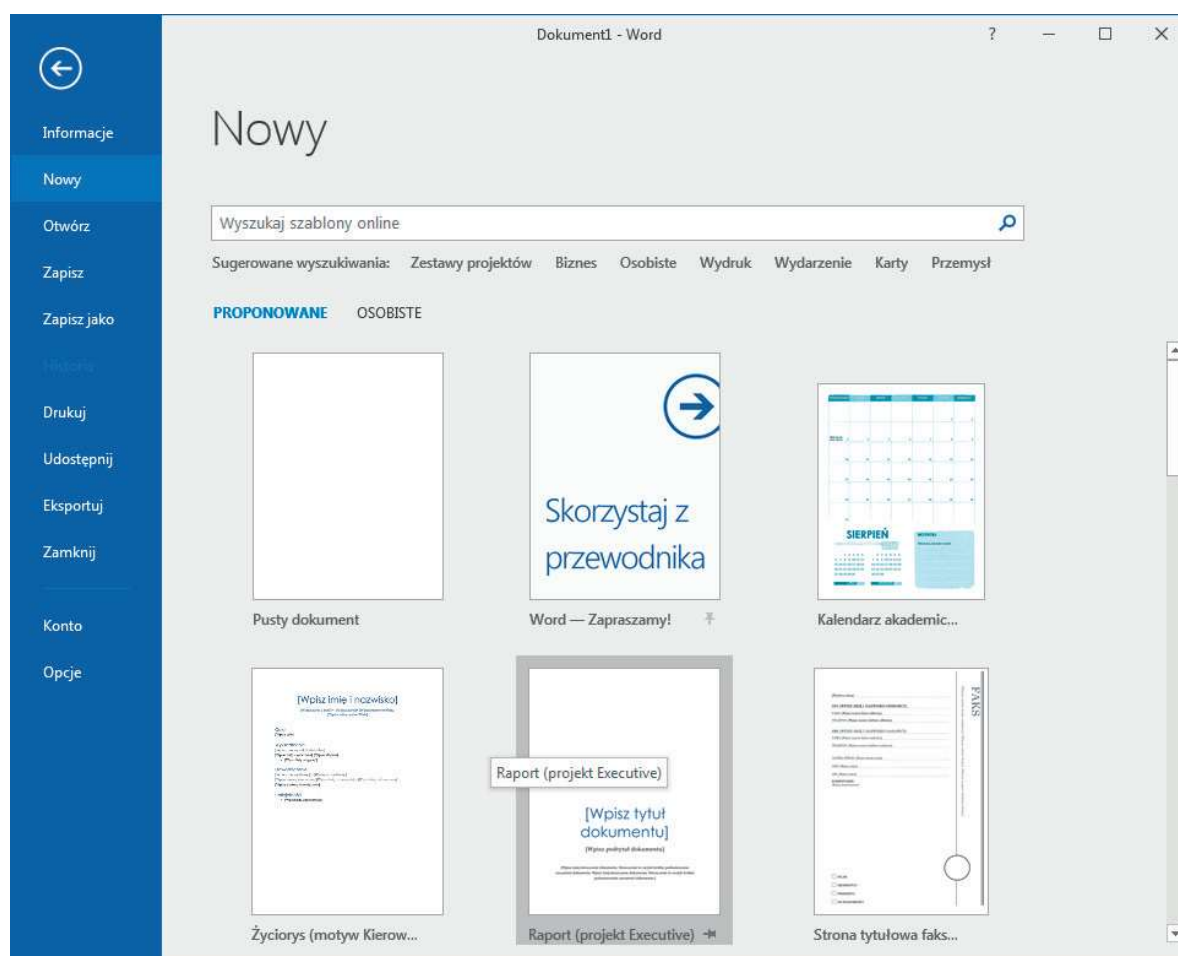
Dokument1 - Word

?

Informacje

Nowy

Otwórz

Zapisz

Zapisz jako

Historia

Drukuj

Udostępnij

Eksportuj

Zamknij

Konto

Opcje

Nowy

Wyszukaj szablony online

Sugerowane wyszukiwania: Zestawy projektów Biznes Osobiste Wydruk Wydarzenie Karty Przemysł

PROPONOWANE OSOBISTE

Skorzystaj z przewodnika

SIERPIEŃ

Pusty dokument

Word — Zapraszamy!

Kalendarz akademic...

[Wpisz imię i nazwisko]

Raport (projekt Executive)

[Wpisz tytuł dokumentu]

[Wpisz podtytuł dokumentu]

FAKS

Życiorys (motyw Kierow...

Raport (projekt Executive)

Strona tytułowa faks...